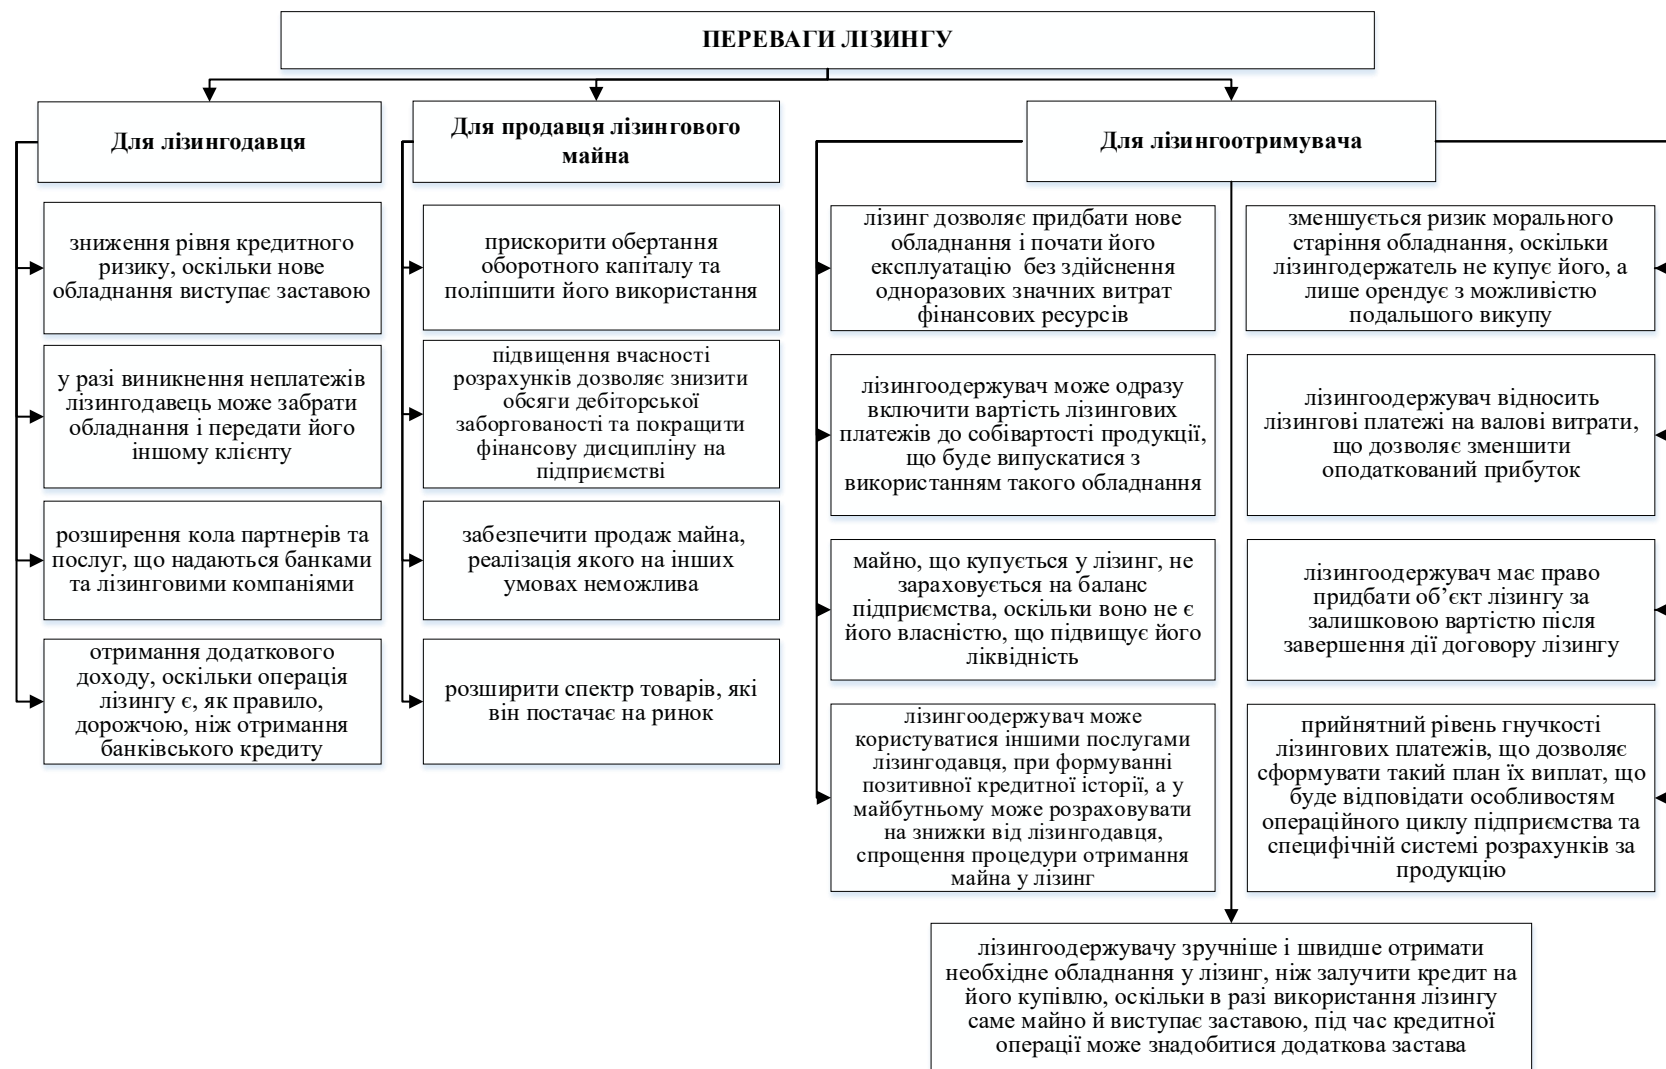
ПЕРЕВАГИ ЛІЗИНГУ

Для лізингодавця

зниження рівня кредитного ризику, оскільки нове обладнання виступає заставою

у разі виникнення неплатежів лізингодавець може забрати обладнання і передати його іншому клієнту

розширення кола партнерів та послуг, що надаються банками та лізинговими компаніями

отримання додаткового доходу, оскільки операція лізингу є, як правило, дорожчою, ніж отримання банківського кредиту

Для продавця лізингового майна

прискорити обертання оборотного капіталу та поліпшити його використання

підвищення вчасності розрахунків дозволяє знизити обсяги дебіторської заборгованості та покращити фінансову дисципліну на підприємстві

забезпечити продаж майна, реалізація якого на інших умовах неможлива

розширити спектр товарів, які він постачає на ринок

Для лізингоотримувача

лізинг дозволяє придбати нове обладнання і почати його експлуатацію без здійснення одноразових значних витрат фінансових ресурсів

лізингоодержувач може одразу включити вартість лізингових платежів до собівартості продукції, що буде випускатися з використанням такого обладнання

майно, що купується у лізинг, не зараховується на баланс підприємства, оскільки воно не є його власністю, що підвищує його ліквідність

лізингоодержувач може користуватися іншими послугами лізингодавця, при формуванні позитивної кредитної історії, а у майбутньому може розраховувати на знижки від лізингодавця, спрощення процедури отримання майна у лізинг

зменшується ризик морального старіння обладнання, оскільки лізингодержатель не купує його, а лише орендує з можливістю подальшого викупу

лізингоодержувач відносить лізингові платежі на валові витрати, що дозволяє зменшити оподаткований прибуток

лізингоодержувач має право придбати об'єкт лізингу за залишковою вартістю після завершення дії договору лізингу

прийнятний рівень гнучкості лізингових платежів, що дозволяє сформувати такий план їх виплат, що буде відповідати особливостям операційного циклу підприємства та специфічній системі розрахунків за продукцію

лізингоодержувачу зручніше і швидше отримати необхідне обладнання у лізинг, ніж залучити кредит на його купівлю, оскільки в разі використання лізингу саме майно й виступає заставою, під час кредитної операції може знадобитися додаткова застава